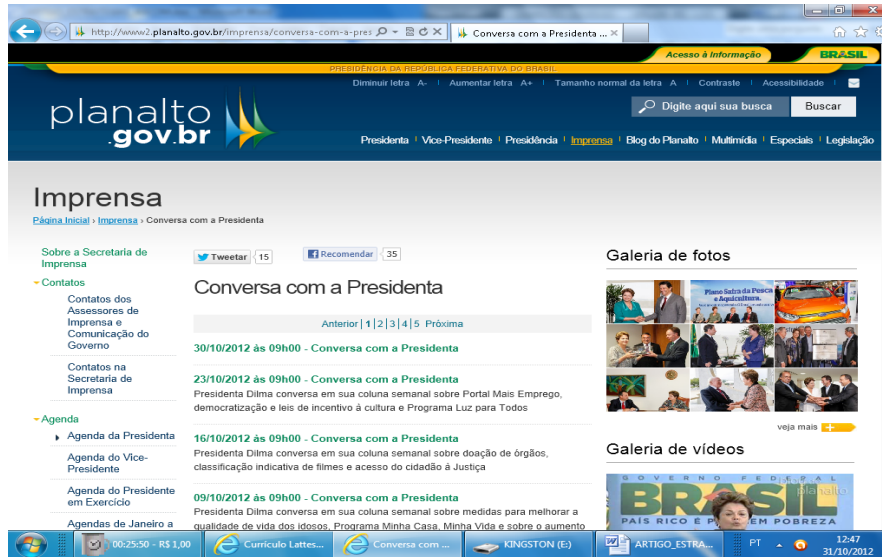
http://www2.planalto.gov.br/imprensa/conversa-com-a-pres
Conversa com a Presidenta ...
Acesso à Informação
BRASIL
PRESIDÊNCIA DA REPÚBLICA FEDERATIVA DO BRASIL
Diminuir letra A- | Aumentar letra A+ | Tamanho normal da letra A | Contraste | Acessibilidade
planalto .gov.br
Digite aqui sua busca
Buscar
Presidenta | Vice-Presidente | Presidência | Imprensa | Blog do Planalto | Multimídia | Especiais | Legislação

Imprensa
Página Inicial › Imprensa › Conversa com a Presidenta

Sobre a Secretaria de Imprensa
Contatos
Contatos dos Assessores de Imprensa e Comunicação do Governo
Contatos na Secretaria de Imprensa
Agenda
Agenda da Presidenta
Agenda do Vice-Presidente
Agenda do Presidente em Exercício
Agendas de Janeiro a

Tweetar 15
Recomendar 35

Conversa com a Presidenta

Anterior | 1 | 2 | 3 | 4 | 5 Próxima

30/10/2012 às 09h00 - Conversa com a Presidenta

23/10/2012 às 09h00 - Conversa com a Presidenta
Presidenta Dilma conversa em sua coluna semanal sobre Portal Mais Emprego, democratização e leis de incentivo à cultura e Programa Luz para Todos

16/10/2012 às 09h00 - Conversa com a Presidenta
Presidenta Dilma conversa em sua coluna semanal sobre doação de órgãos, classificação indicativa de filmes e acesso do cidadão à Justiça

09/10/2012 às 09h00 - Conversa com a Presidenta
Presidenta Dilma conversa em sua coluna semanal sobre medidas para melhorar a qualidade de vida dos idosos, Programa Minha Casa, Minha Vida e sobre o aumento

Galeria de fotos
Plano Safra da Pesca e Aquicultura
veja mais

Galeria de vídeos
GOVERNO FEDERAL
BRASIL
PAÍS RICO É PAÍS SEM POBREZA
planalto

00:25:50 - R$ 1,00
Curriculo Lattes...
Conversa com ...
KINGSTON (E:)
ARTIGO_ESTRA...
PT
12:47
31/10/2012